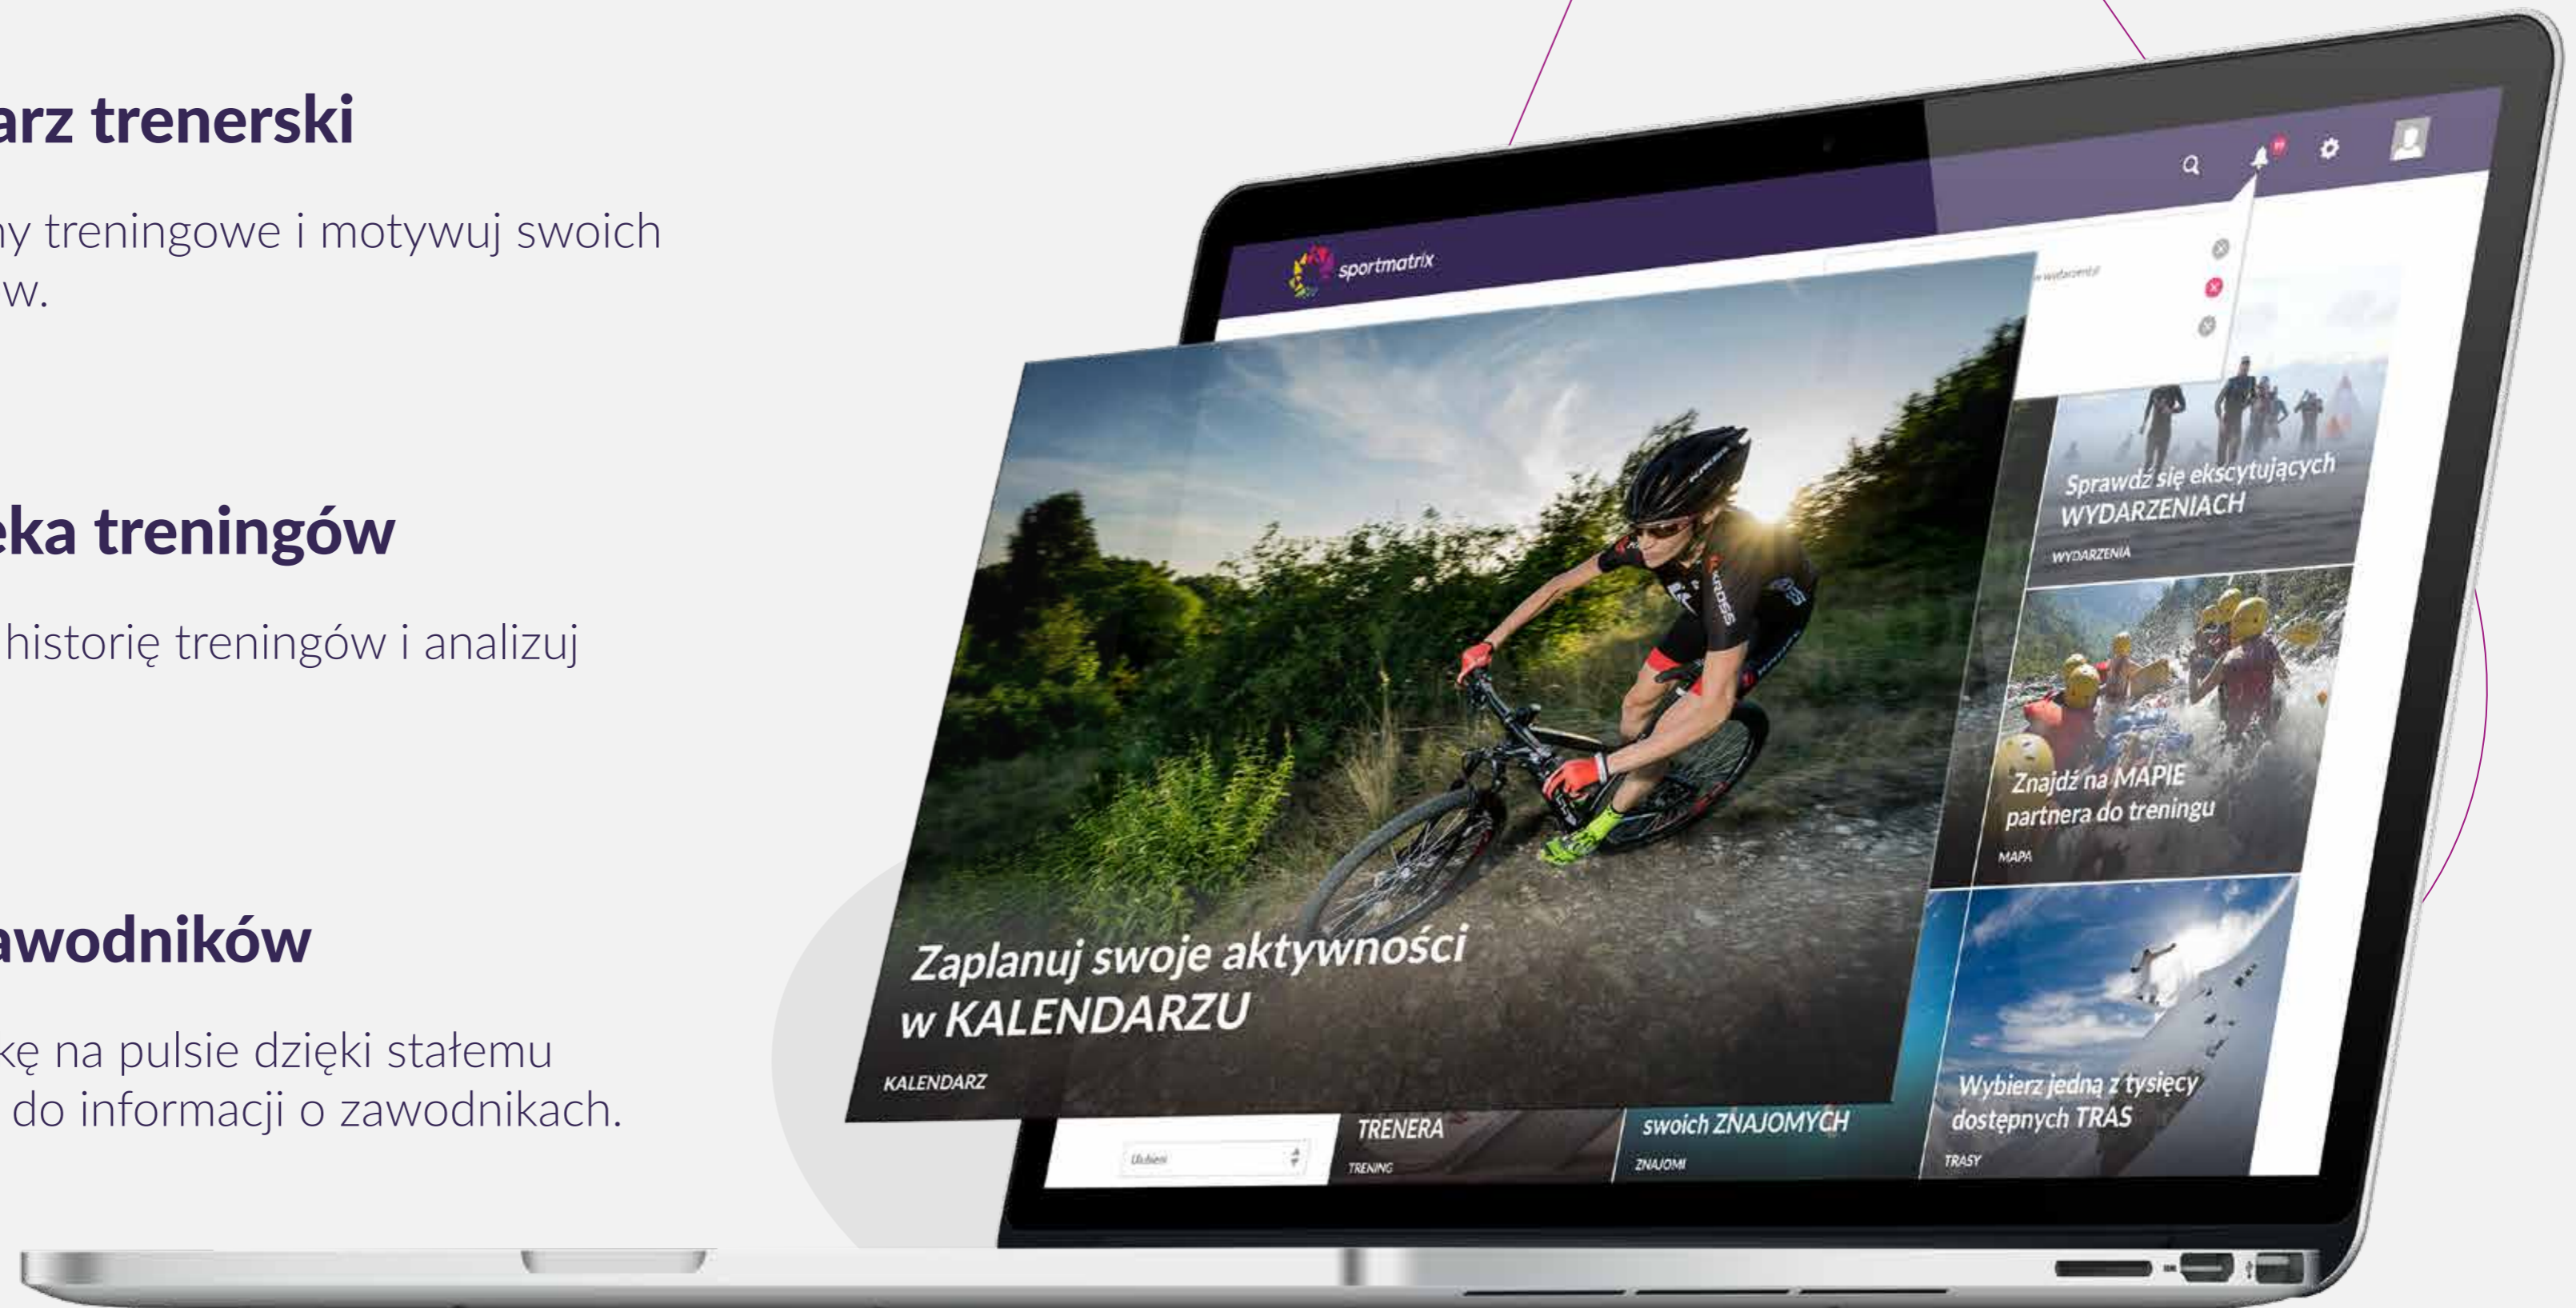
arz trenerski

ny treningowe i motywuj swoich w.

eka treningów

historię treningów i analizuj

awodników

kę na pulsie dzięki stałemu do informacji o zawodnikach.

sportmatrix

Zaplanuj swoje aktywności w KALENDARZU

KALENDARZ

Sprawdź się ekscytujących WYDARZENIACH

WYDARZENIA

Znajdź na MAPIE partnera do treningu

MAPA

Wybierz jedną z tysięcy dostępnych TRAS

TRASY

TRENERA

TRENING

swoich ZNAJOMYCH

ZNAJOMI

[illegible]